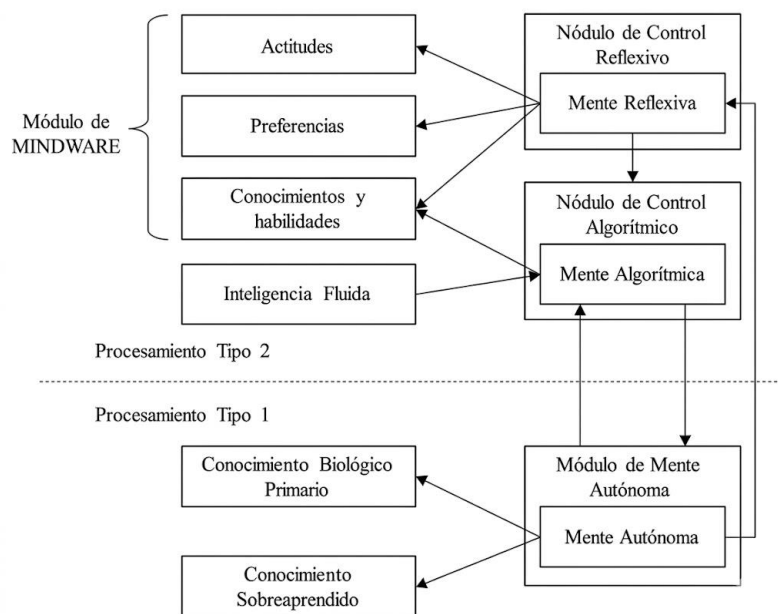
Módulo de MINDWARE

Actitudes

Preferencias

Conocimientos y habilidades

Inteligencia Fluida

Nódulo de Control Reflexivo

Mente Reflexiva

Nódulo de Control Algorítmico

Mente Algorítmica

Procesamiento Tipo 2

Procesamiento Tipo 1

Conocimiento Biológico Primario

Conocimiento Sobreaprendido

Módulo de Mente Autónoma

Mente Autónoma